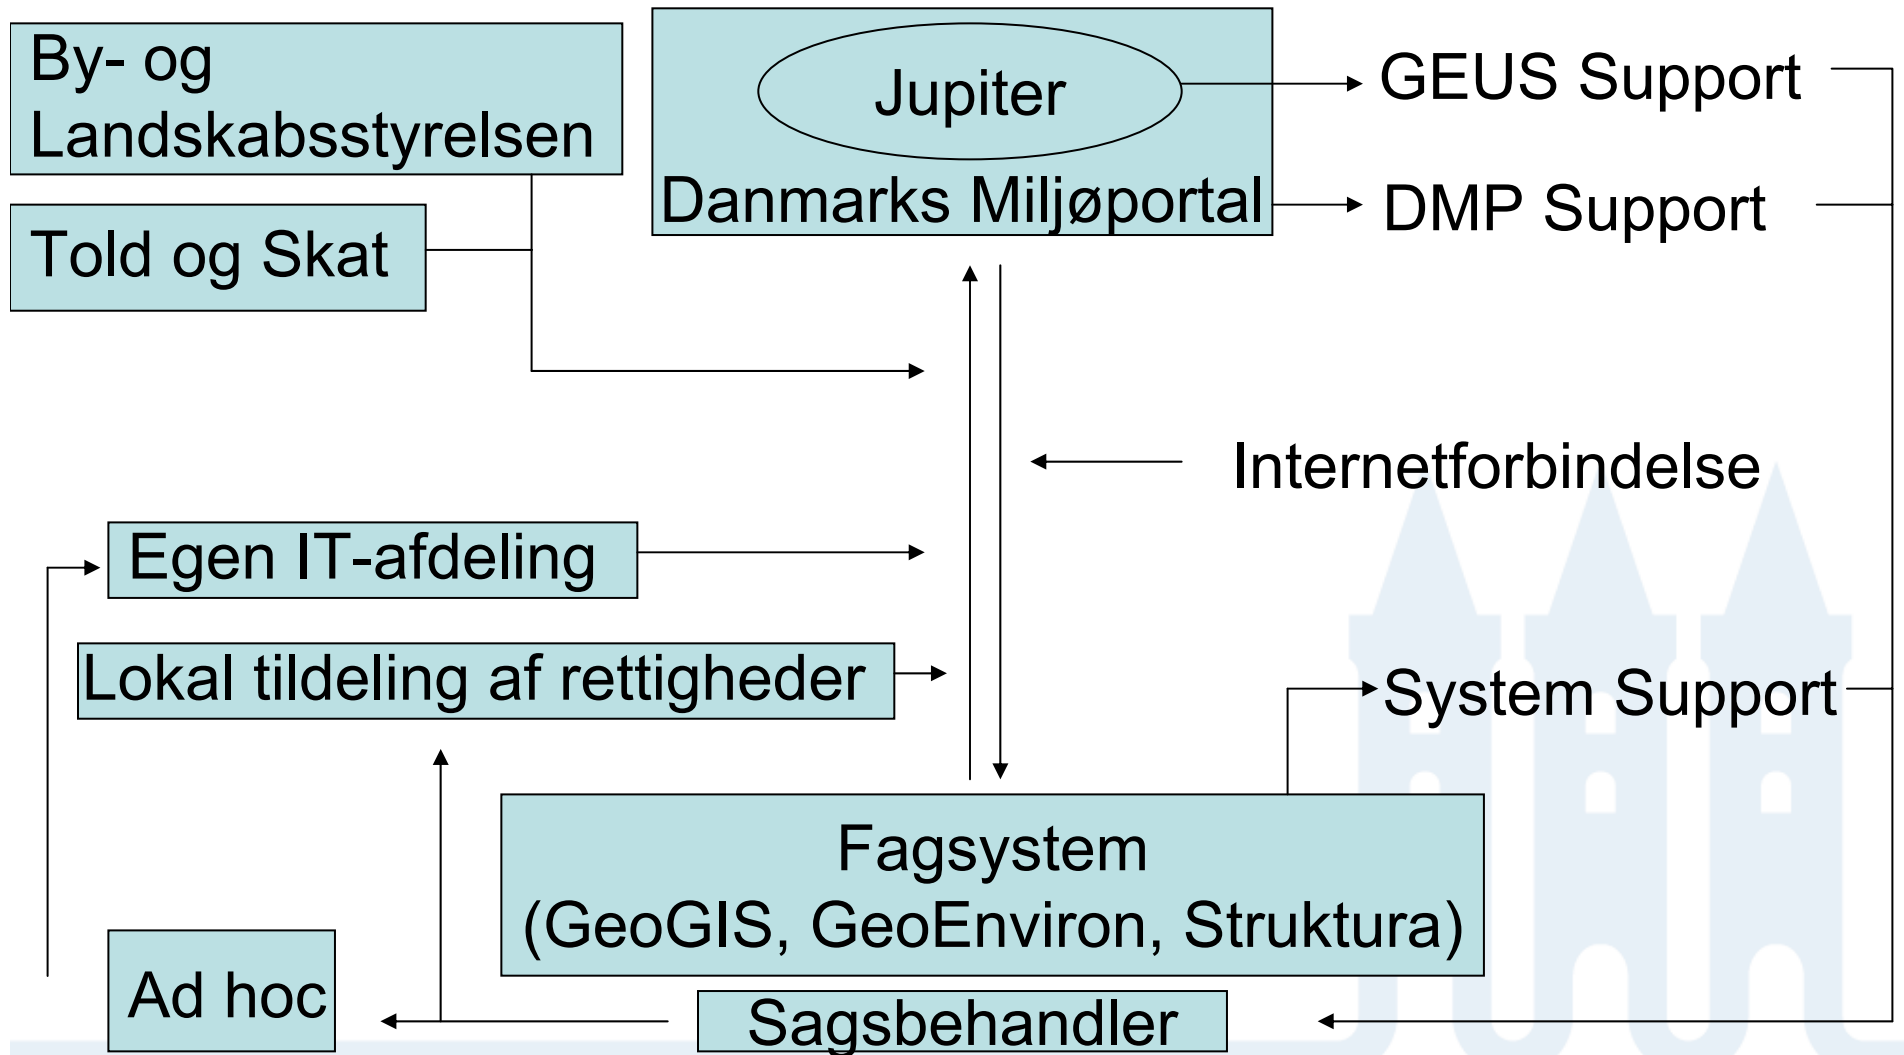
By- og Landskabsstyrelsen

Told og Skat

Jupiter

Danmarks Miljøportal

GEUS Support

DMP Support

Internetforbindelse

Egen IT-afdeling

Lokal tildeling af rettigheder

System Support

Fagsystem
(GeoGIS, GeoEnviron, Struktura)

Ad hoc

Sagsbehandler